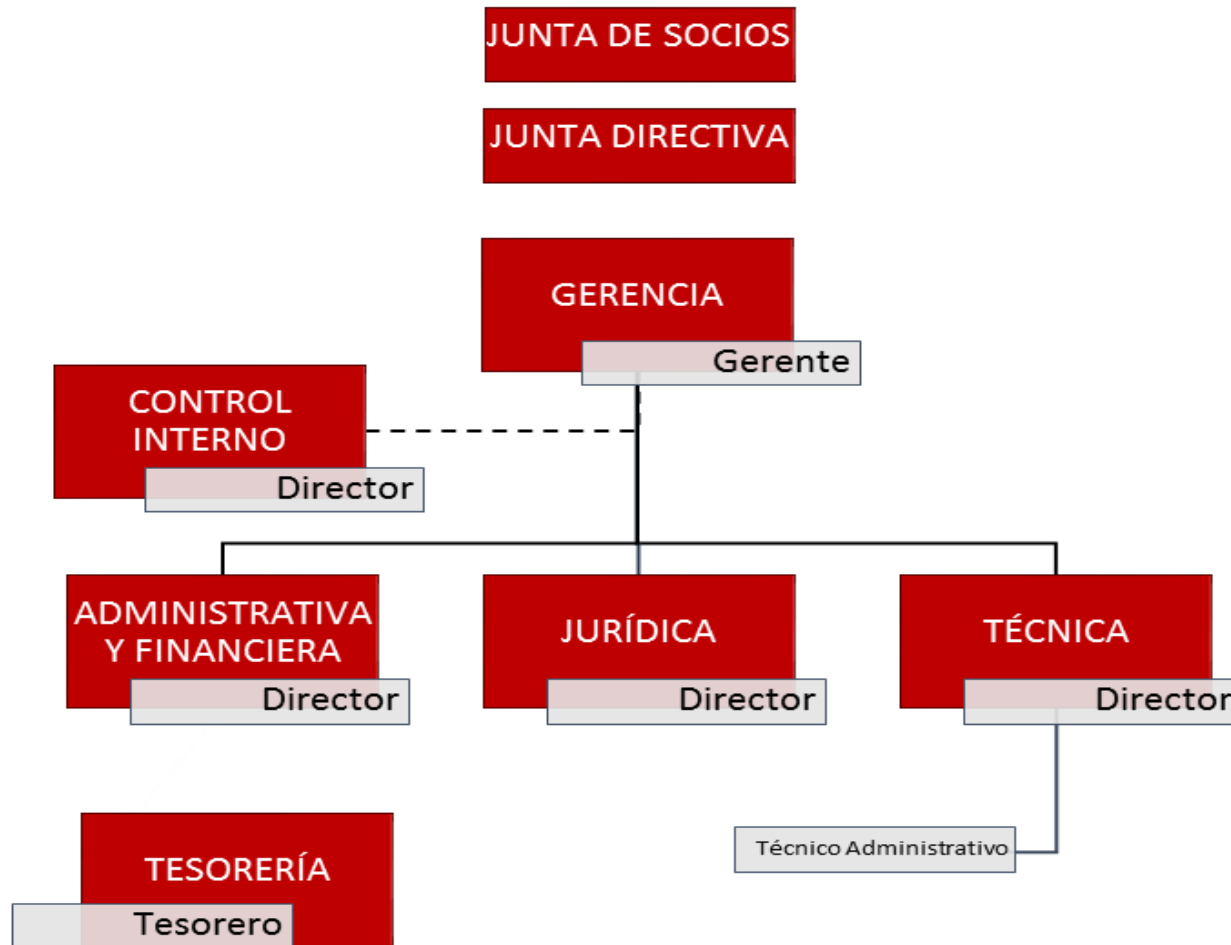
JUNTA DE SOCIOS

JUNTA DIRECTIVA

GERENCIA

Gerente

CONTROL INTERNO

Director

ADMINISTRATIVA Y FINANCIERA

Director

JURÍDICA

Director

TÉCNICA

Director

Técnico Administrativo

TESORERÍA

Tesorero